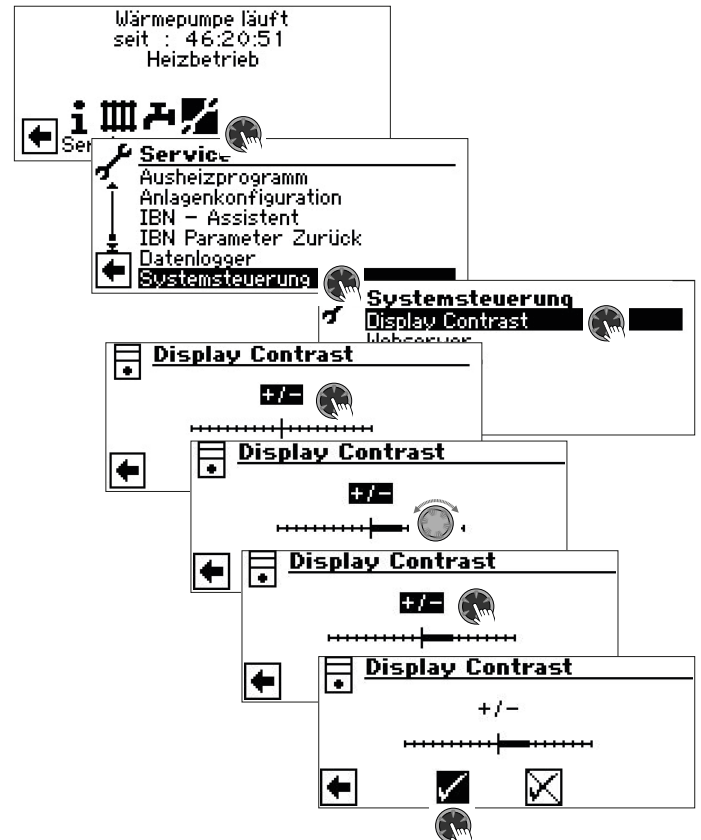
Wärmepumpe läuft
seit : 46:20:51
Heizbetrieb

Ser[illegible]

Service
Ausheizprogramm
Anlagenkonfiguration
IBN – Assistent
IBN Parameter Zurück
Datenlogger
Systemsteuerung

Systemsteuerung
Display Contrast
Webserver

Display Contrast
+/–

Display Contrast
+/–

Display Contrast
+/–

Display Contrast
+/–